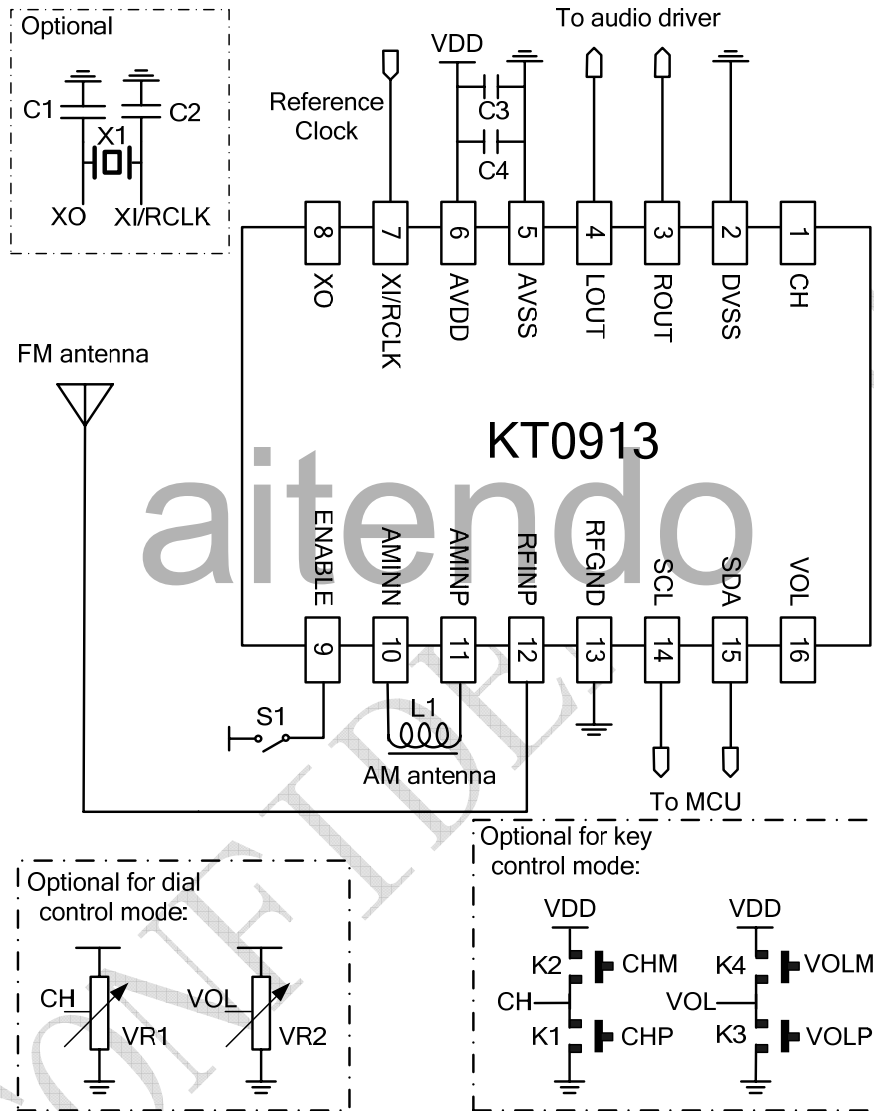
Optional

C1 C2

X1

XO XI/RCLK

Reference Clock

VDD

C3

C4

To audio driver

8 7 6 5 4 3 2 1

XO XI/RCLK AVDD AVSS LOUT ROUT DVSS CH

FM antenna

KT0913

aitendo

ENABLE AMINN AMINP RFINP RFGND SCL SDA VOL

9 10 11 12 13 14 15 16

S1

L1

AM antenna

To MCU

Optional for key control mode:

VDD VDD

K2 CHM K4 VOLM

CH VOL

K1 CHP K3 VOLP

Optional for dial control mode:

CH VR1 VOL VR2